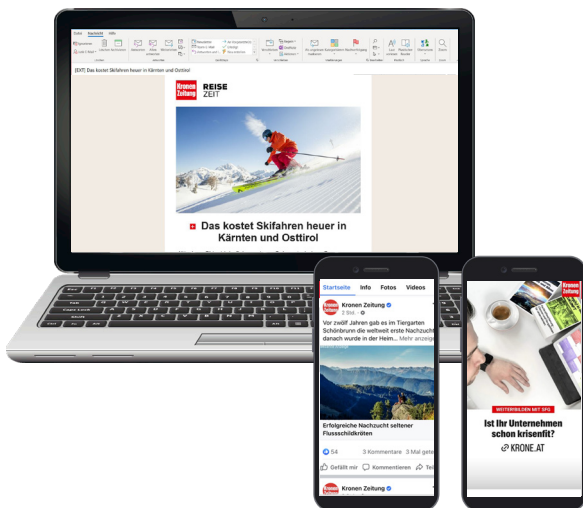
[EXT] Das kostet Skifahren heuer in Kärnten und Osttirol

Kronen Zeitung

REISE
ZEIT

Das kostet Skifahren heuer in Kärnten und Osttirol

Startseite Info Fotos Videos

Kronen Zeitung
3 Std.

Vor zwölf Jahren gab es im Tiergarten Schönbrunn die weltweit erste Nachzucht ... danach wurde in der Heim... Mehr anzeigen

Erfolgreiche Nachzucht seltener Flussschildkröten

54 3 Kommentare 3 Mal geteilt

Gefällt mir Kommentieren Teilen

Kronen Zeitung

Kronen Zeitung

WEITERBILDEN MIT SFG

Ist Ihr Unternehmen schon krisenfit?

KRONE.AT